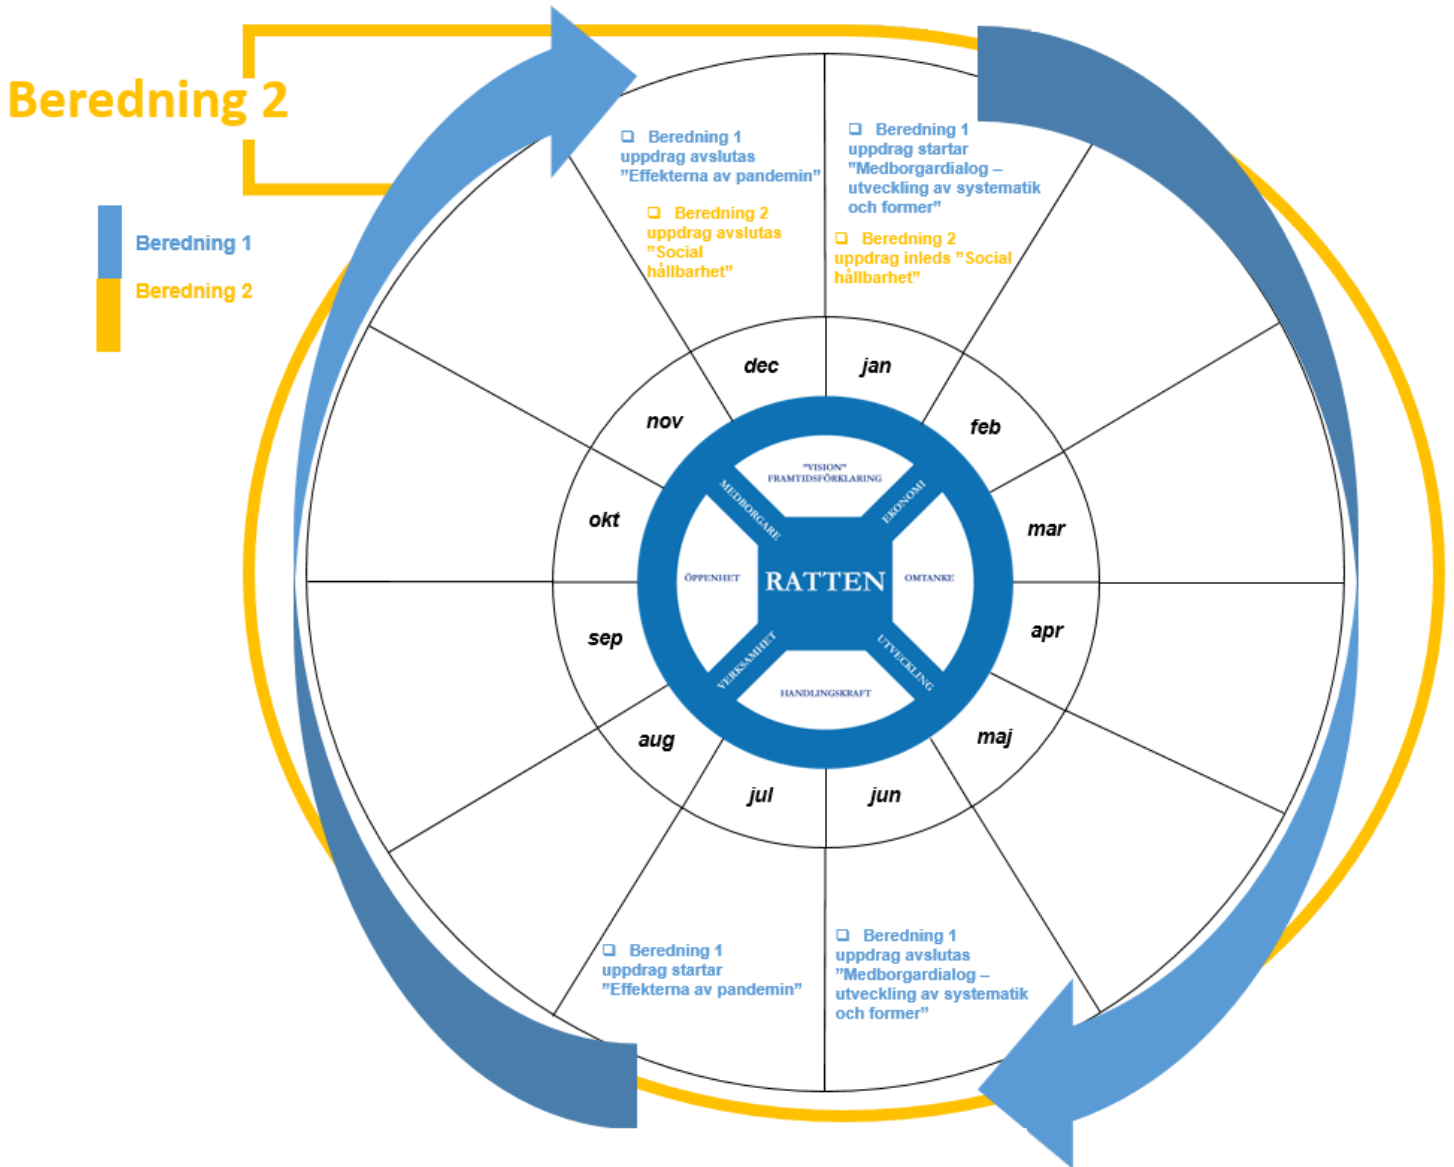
Beredning 2

Beredning 1
Beredning 2

❑ Beredning 1 uppdrag avslutas ”Effekterna av pandemin”

❑ Beredning 2 uppdrag avslutas ”Social hållbarhet”

❑ Beredning 1 uppdrag startar ”Medborgardialog – utveckling av systematik och former”

❑ Beredning 2 uppdrag inleds ”Social hållbarhet”

dec
jan
nov
feb
okt
mar
sep
apr
aug
maj
jul
jun

”VISION” FRAMTIDSFÖRKLARING
MEDBORGARE
EKONOMI
ÖPPENHET
RATTEN
OMTANKE
VERKSAMHET
UTVECKLING
HANDLINGSKRAFT

❑ Beredning 1 uppdrag startar ”Effekterna av pandemin”

❑ Beredning 1 uppdrag avslutas ”Medborgardialog – utveckling av systematik och former”